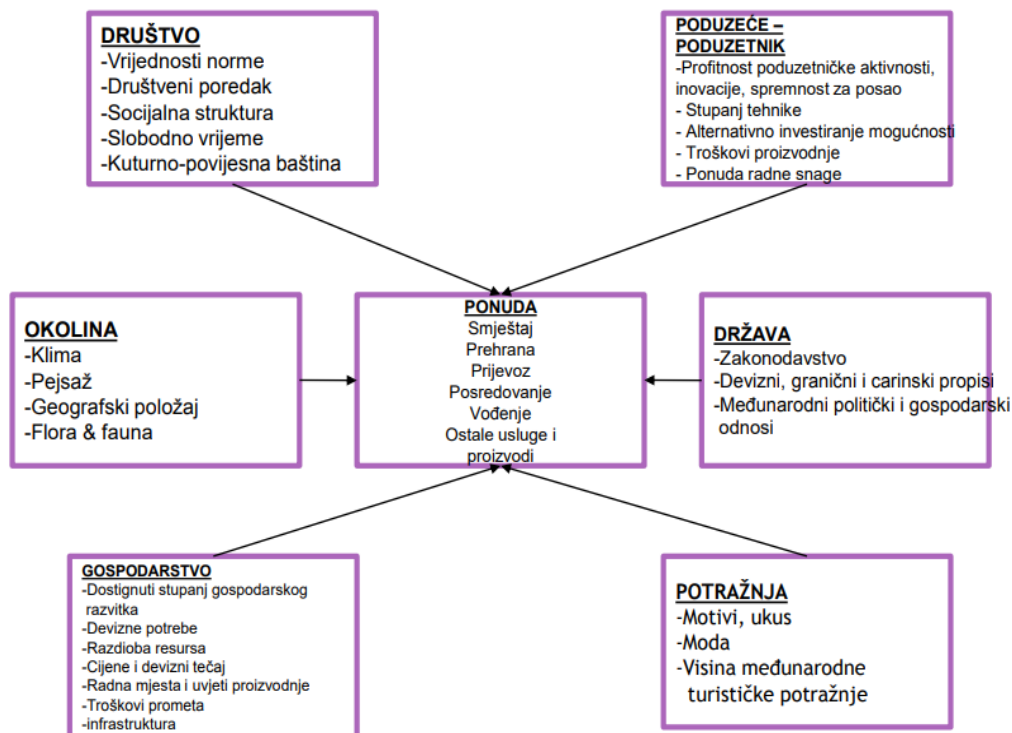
DRUŠTVO
-Vrijednosti norme
-Društveni poredak
-Socijalna struktura
-Slobodno vrijeme
-Kuturno-povijesna baština

PODUZEĆE – PODUZETNIK
-Profitnost poduzetničke aktivnosti, inovacije, spremnost za posao
- Stupanj tehnike
- Alternativno investiranje mogućnosti
- Troškovi proizvodnje
- Ponuda radne snage

OKOLINA
-Klima
-Pejsaž
-Geografski položaj
-Flora & fauna

PONUDA
Smještaj
Prehrana
Prijevoz
Posredovanje
Vođenje
Ostale usluge i proizvodi

DRŽAVA
-Zakonodavstvo
-Devizni, granični i carinski propisi
-Međunarodni politički i gospodarski odnosi

GOSPODARSTVO
-Dostignuti stupanj gospodarskog razvitka
-Devizne potrebe
-Razdioba resursa
-Cijene i devizni tečaj
-Radna mjesta i uvjeti proizvodnje
-Troškovi prometa
-infrastruktura

POTRAŽNJA
-Motivi, ukus
-Moda
-Visina međunarodne turističke potražnje